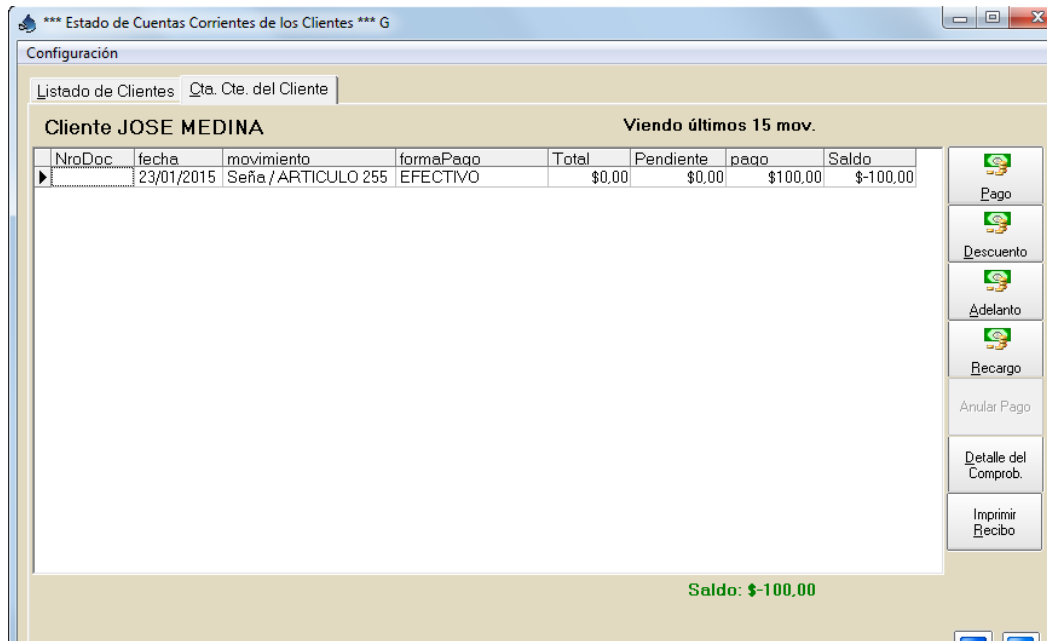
*** Estado de Cuentas Corrientes de los Clientes *** G

Configuración

Listado de Clientes | Cta. Cte. del Cliente

Cliente JOSE MEDINA

Viendo últimos 15 mov.

| NroDoc | fecha | movimiento | formaPago | Total | Pendiente | pago | Saldo |
|---|---|---|---|---|---|---|---|
| | 23/01/2015 | Seña / ARTICULO 255 | EFECTIVO | $0,00 | $0,00 | $100,00 | $-100,00 |

Pago

Descuento

Adelanto

Recargo

Anular Pago

Detalle del Comprob.

Imprimir Recibo

Saldo: $-100,00